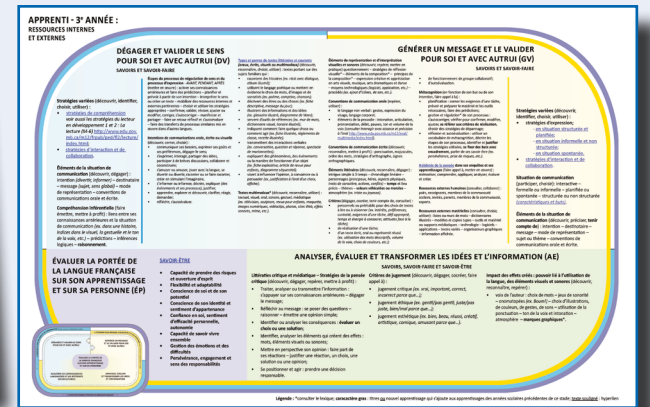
APPRENTI - 3e ANNÉE :
RESSOURCES INTERNES ET EXTERNES

DÉGAGER ET VALIDER LE SENS POUR SOI ET AVEC AUTRUI (DV)
SAVOIRS ET SAVOIR-FAIRE

Stratégies variées (découvrir, identifier, choisir, utiliser) :
• stratégies de compréhension, voir aussi les stratégies de lecture en développement 1 et 2 : La lecture (M-6)
• stratégies d'interaction et de collaboration.

Éléments de la situation de communication (découvrir, dégager) : intention (divertir, informer) – destinataire – message (sujet, idée globale) – mode de représentation – conventions de communications orale et écrite.

Compréhension inférentielle (faire émettre, mettre à profit) : faire entrer ses connaissances antérieures et la situation de communication (ex. dans une histoire, indicateur dans le visuel, la gestuelle et le ton de la voix, etc.) – prédictions – inférences logiques – raisonnement.

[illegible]

GÉNÉRER UN MESSAGE ET LE VALIDER POUR SOI ET AVEC AUTRUI (GV)
SAVOIRS ET SAVOIR-FAIRE

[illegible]

Stratégies variées (découvrir, identifier, choisir, utiliser) :
• stratégies d'expression;
o en situation structurée et planifiée;
o en situation informelle et non structurée;
o en situation spontanée.
• stratégies d'interaction et de collaboration.

Situation de communication (participer, choisir) : interactive – formelle ou informelle – planifiée ou spontanée – structurée ou non structurée (conventionnelle et hors).

Éléments de la situation de communication (découvrir, préciser, tenir compte de) : intention – destinataire – message – mode de représentation – sujet ou thème – conventions de communications orale et écrite.

ÉVALUER LA PORTÉE DE LA LANGUE FRANÇAISE SUR SON APPRENTISSAGE ET SUR SA PERSONNE (ÉP)

SAVOIR-ÊTRE
• Capacité de prendre des risques et ouverture d'esprit
• Flexibilité et adaptabilité
• Conscience de soi et de son potentiel
• Conscience de son identité et sentiment d'appartenance
• Confiance en soi, sentiment d'efficacité personnelle, autonomie
• Capacité de savoir vivre ensemble
• Gestion des émotions et des difficultés
• Persévérance, engagement et sens des responsabilités

ANALYSER, ÉVALUER ET TRANSFORMER LES IDÉES ET L'INFORMATION (AE)
SAVOIRS, SAVOIR-FAIRE ET SAVOIR-ÊTRE

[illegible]

Légende : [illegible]